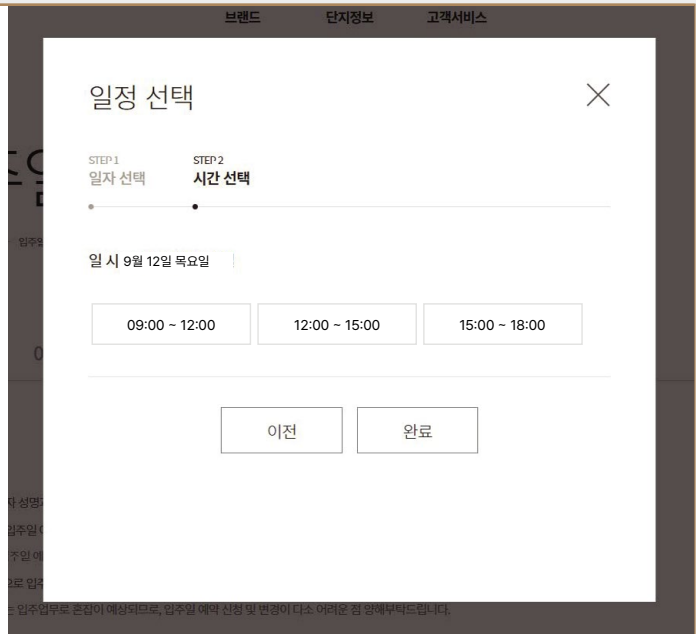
브랜드 단지정보 고객서비스

일정 선택

STEP 1
일자 선택

STEP 2
시간 선택

일 시 9월 12일 목요일

09:00 ~ 12:00
12:00 ~ 15:00
15:00 ~ 18:00

이전
완료

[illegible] 입주업무로 혼잡이 예상되므로, 입주일 예약 신청 및 변경이 다소 어려운 점 양해부탁드립니다.